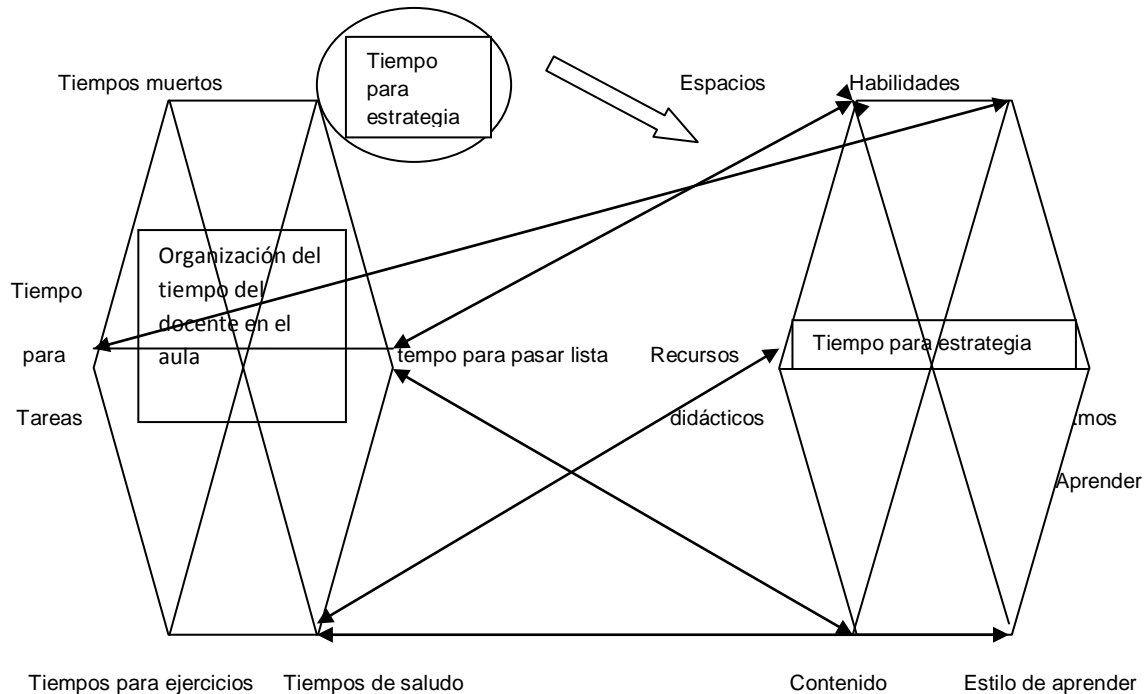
Tiempo para estrategia

Tiempos muertos

Espacios

Habilidades

Organización del tiempo del docente en el aula

Tiempo

para

Tareas

tempo para pasar lista

Recursos

didácticos

Tiempo para estrategia

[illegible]tmos

Aprender

Tiempos para ejercicios

Tiempos de saludo

Contenido

Estilo de aprender